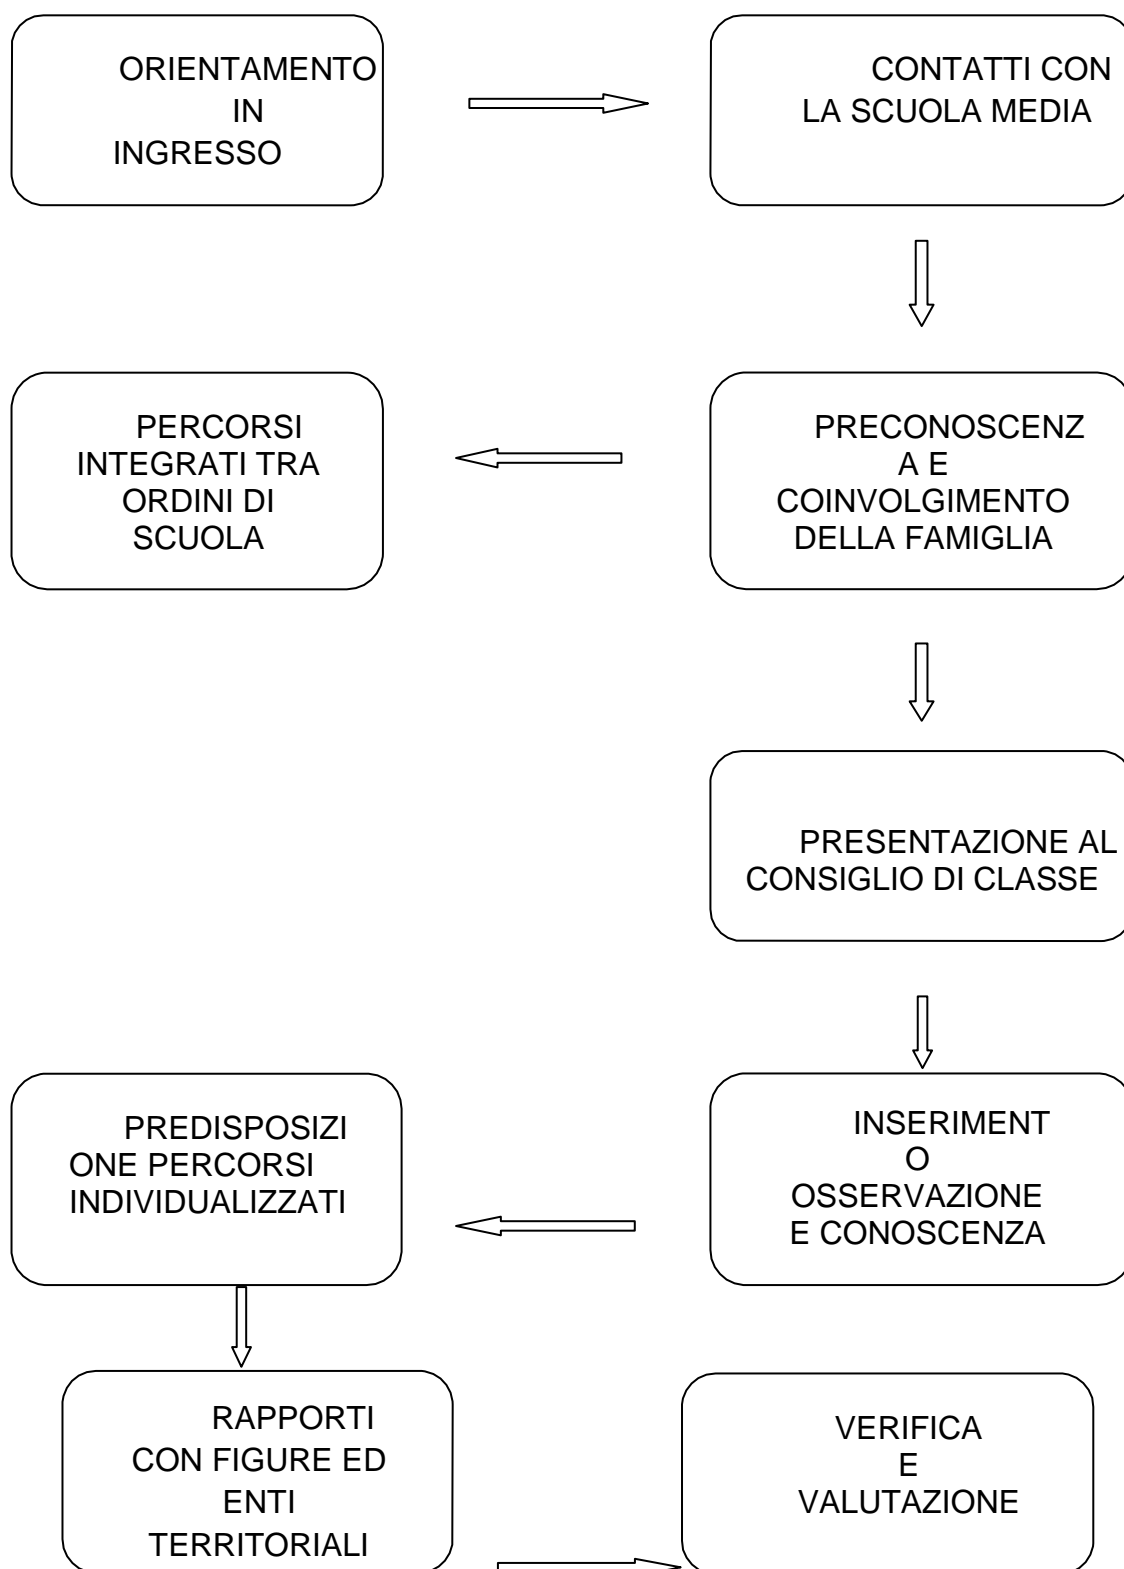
ORIENTAMENTO IN INGRESSO

CONTATTI CON LA SCUOLA MEDIA

PERCORSI INTEGRATI TRA ORDINI DI SCUOLA

PRECONOSCENZA E COINVOLGIMENTO DELLA FAMIGLIA

PRESENTAZIONE AL CONSIGLIO DI CLASSE

PREDISPOSIZIONE PERCORSI INDIVIDUALIZZATI

INSERIMENTO OSSERVAZIONE E CONOSCENZA

RAPPORTI CON FIGURE ED ENTI TERRITORIALI

VERIFICA E VALUTAZIONE